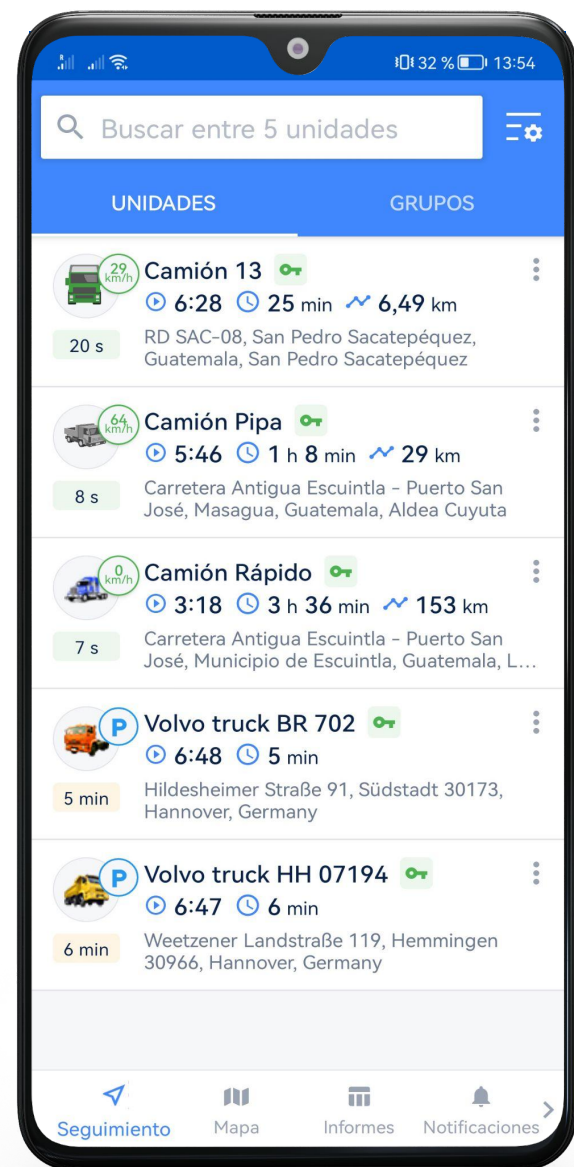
32 % 13:54

Buscar entre 5 unidades

UNIDADES
GRUPOS

29 km/h
Camión 13
6:28 25 min 6,49 km
20 s
RD SAC-08, San Pedro Sacatepéquez, Guatemala, San Pedro Sacatepéquez

64 km/h
Camión Pipa
5:46 1 h 8 min 29 km
8 s
Carretera Antigua Escuintla - Puerto San José, Masagua, Guatemala, Aldea Cuyuta

0 km/h
Camión Rápido
3:18 3 h 36 min 153 km
7 s
Carretera Antigua Escuintla - Puerto San José, Municipio de Escuintla, Guatemala, L...

P
Volvo truck BR 702
6:48 5 min
5 min
Hildesheimer Straße 91, Südstadt 30173, Hannover, Germany

P
Volvo truck HH 07194
6:47 6 min
6 min
Weetzener Landstraße 119, Hemmingen 30966, Hannover, Germany

Seguimiento
Mapa
Informes
Notificaciones